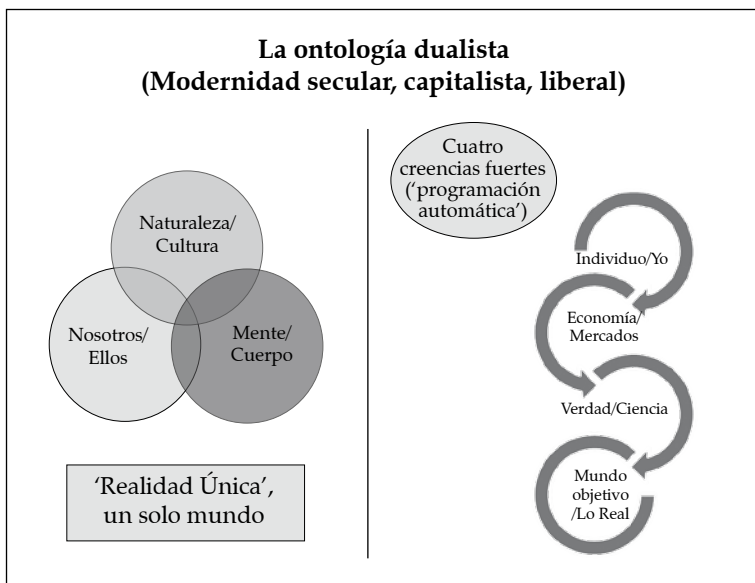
La ontología dualista
(Modernidad secular, capitalista, liberal)

Naturaleza/ Cultura

Nosotros/ Ellos

Mente/ Cuerpo

'Realidad Única', un solo mundo

Cuatro creencias fuertes ('programación automática')

Individuo/Yo

Economía/ Mercados

Verdad/Ciencia

Mundo objetivo /Lo Real